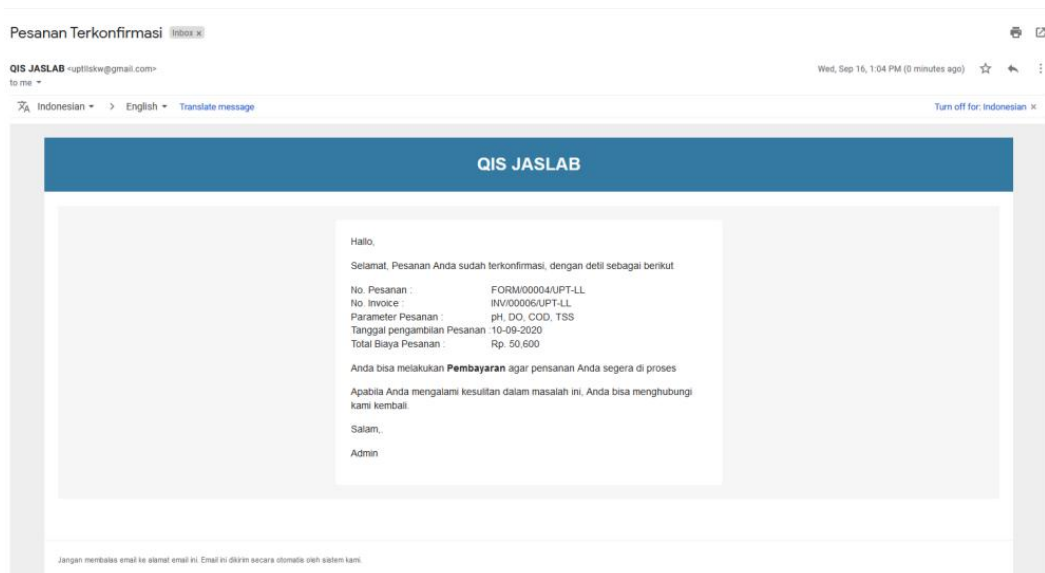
Pesanan Terkonfirmasi Inbox ×

QIS JASLAB <uptllskw@gmail.com>
to me

Wed, Sep 16, 1:04 PM (0 minutes ago)

Indonesian > English Translate message

Turn off for: Indonesian ×

QIS JASLAB

Hallo,

Selamat, Pesanan Anda sudah terkonfirmasi, dengan detil sebagai berikut

| | |
|---|---|
| No. Pesanan : | FORM/00004/UPT-LL |
| No. Invoice : | INV/00006/UPT-LL |
| Parameter Pesanan : | pH, DO, COD, TSS |
| Tanggal pengambilan Pesanan : | 10-09-2020 |
| Total Biaya Pesanan : | Rp. 50,600 |

Anda bisa melakukan **Pembayaran** agar pensanan Anda segera di proses

Apabila Anda mengalami kesulitan dalam masalah ini, Anda bisa menghubungi kami kembali.

Salam,

Admin

Jangan membalas email ke alamat email ini. Email ini dikirim secara otomatis oleh sistem kami.